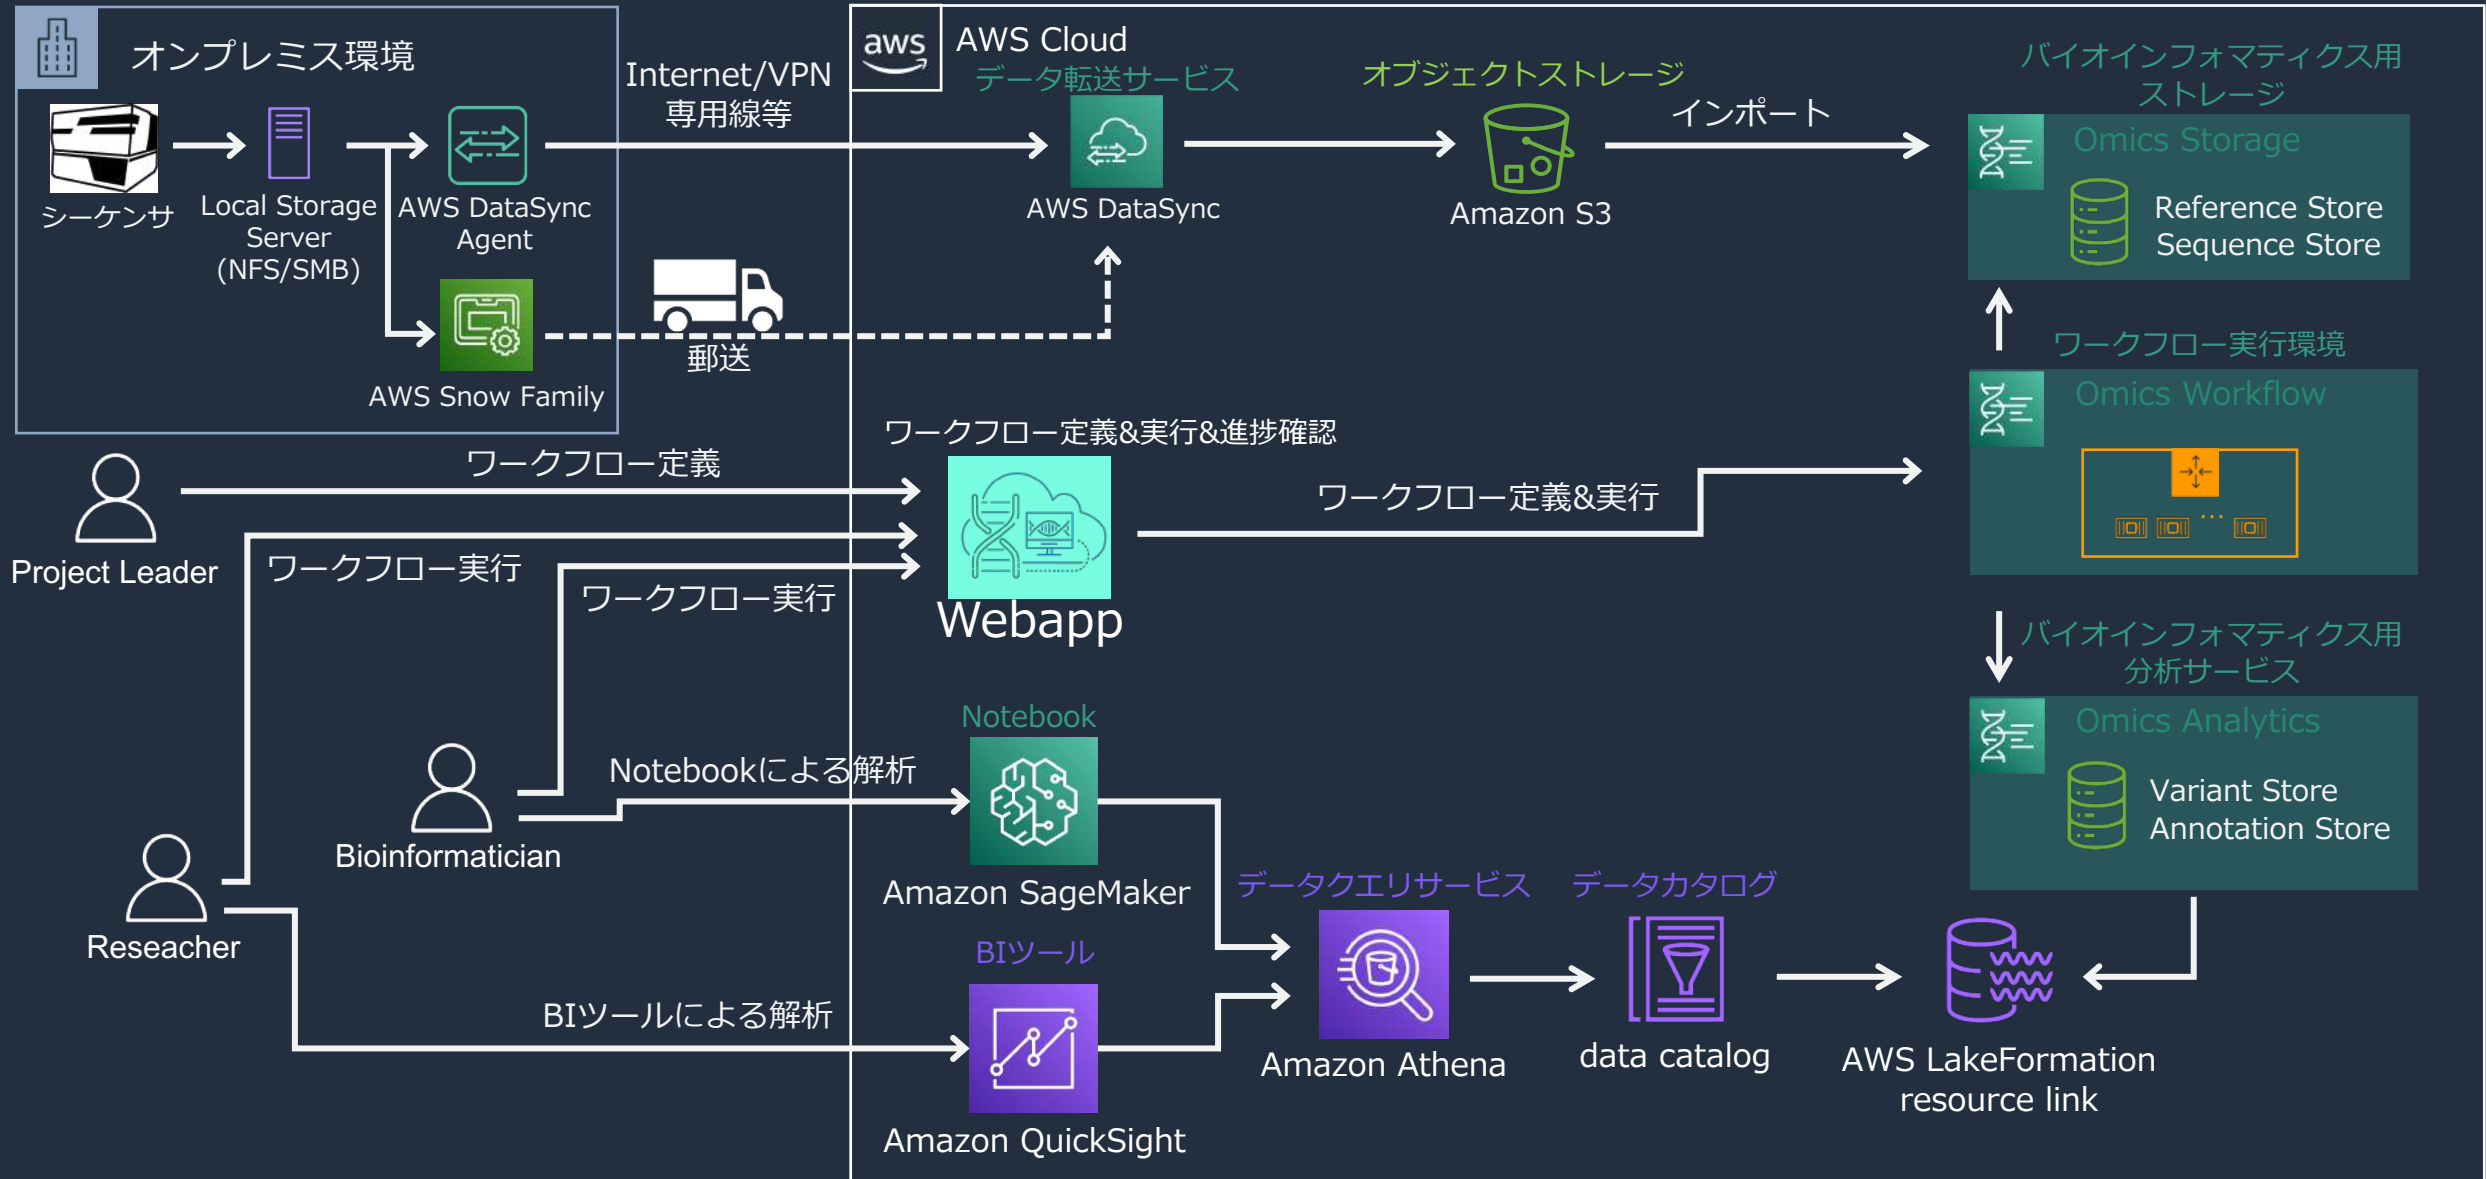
オンプレミス環境

シーケンサ

Local Storage Server (NFS/SMB)

AWS DataSync Agent

AWS Snow Family

Internet/VPN 専用線等

郵送

aws

AWS Cloud

データ転送サービス

AWS DataSync

オブジェクトストレージ

Amazon S3

インポート

バイオインフォマティクス用 ストレージ

Omics Storage

Reference Store
Sequence Store

ワークフロー実行環境

Omics Workflow

バイオインフォマティクス用 分析サービス

Omics Analytics

Variant Store
Annotation Store

ワークフロー定義&実行&進捗確認

Project Leader

ワークフロー定義

ワークフロー実行

ワークフロー実行

Webapp

ワークフロー定義&実行

Notebook

Bioinformatician

Notebookによる解析

Amazon SageMaker

Reseacher

BIツール

BIツールによる解析

Amazon QuickSight

データクエリサービス

Amazon Athena

データカタログ

data catalog

AWS LakeFormation resource link